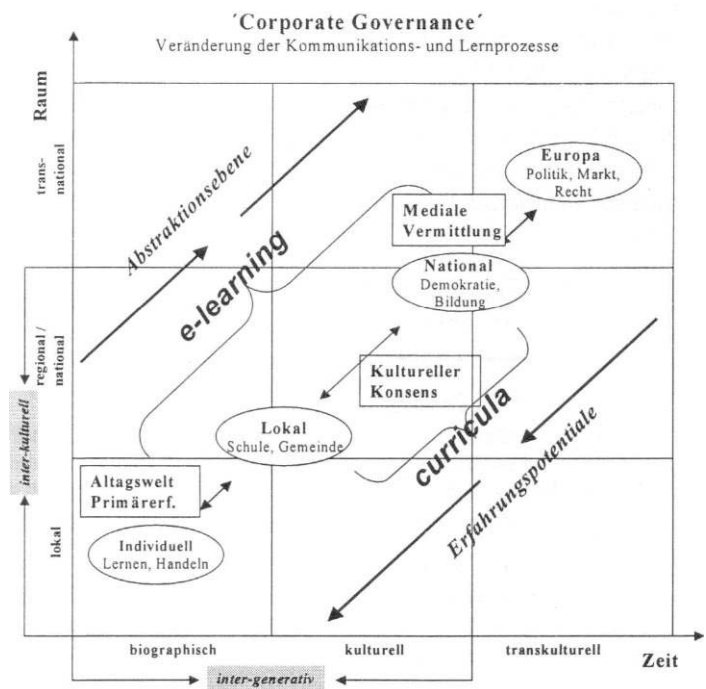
'Corporate Governance'
Veränderung der Kommunikations- und Lernprozesse

Raum

trans-national

regional / national

lokal

inter-kulturell

Abstraktionsebene

e-learning

Europa
Politik, Markt, Recht

Mediale Vermittlung

National
Demokratie, Bildung

Kultureller Konsens

Lokal
Schule, Gemeinde

curricula

Erfahrungspotentiale

Altagswelt Primärerf.

Individuell
Lernen, Handeln

biographisch

kulturell

transkulturell

Zeit

inter-generativ